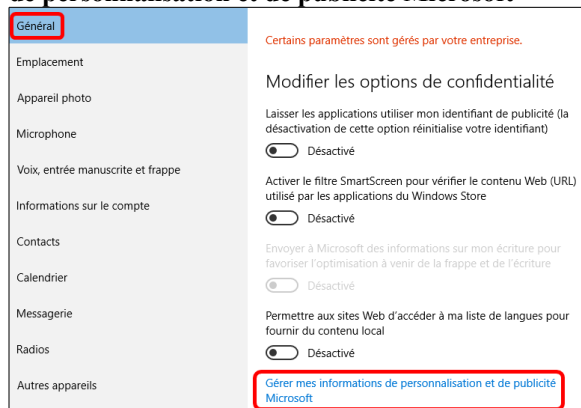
de personnalisation et de publicité Microsoft

Général
Emplacement
Appareil photo
Microphone
Voix, entrée manuscrite et frappe
Informations sur le compte
Contacts
Calendrier
Messagerie
Radios
Autres appareils

Certains paramètres sont gérés par votre entreprise.

Modifier les options de confidentialité

Laisser les applications utiliser mon identifiant de publicité (la désactivation de cette option réinitialise votre identifiant)

Désactivé

Activer le filtre SmartScreen pour vérifier le contenu Web (URL) utilisé par les applications du Windows Store

Désactivé

Envoyer à Microsoft des informations sur mon écriture pour favoriser l'optimisation à venir de la frappe et de l'écriture

Désactivé

Permettre aux sites Web d'accéder à ma liste de langues pour fournir du contenu local

Désactivé

Gérer mes informations de personnalisation et de publicité Microsoft